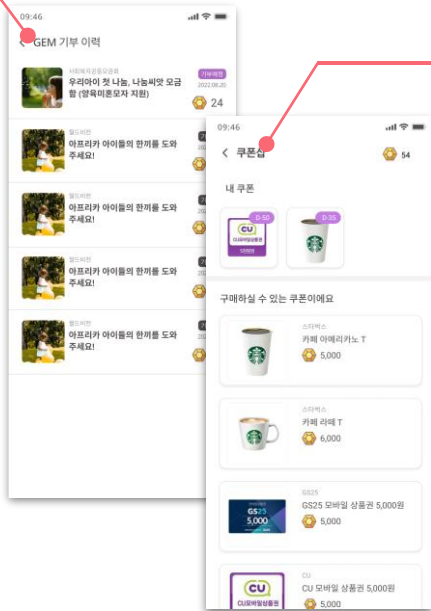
09:46

GEM 기부 이력

사회복지공동모금회
우리아이 첫 나눔, 나눔씨앗 모금함 (양육미혼모자 지원)
기부완료
2022.08.20
24

월드비전
아프리카 아이들의 한끼를 도와주세요!

월드비전
아프리카 아이들의 한끼를 도와주세요!

월드비전
아프리카 아이들의 한끼를 도와주세요!

월드비전
아프리카 아이들의 한끼를 도와주세요!

09:46

쿠폰샵
54

내 쿠폰

D-50
CU
CU모바일상품권

D-35

구매하실 수 있는 쿠폰이에요

스타벅스
카페 아메리카노 T
5,000

스타벅스
카페 라떼 T
6,000

GS25
GS25 모바일 상품권 5,000원
5,000

CU
CU 모바일 상품권 5,000원
5,000